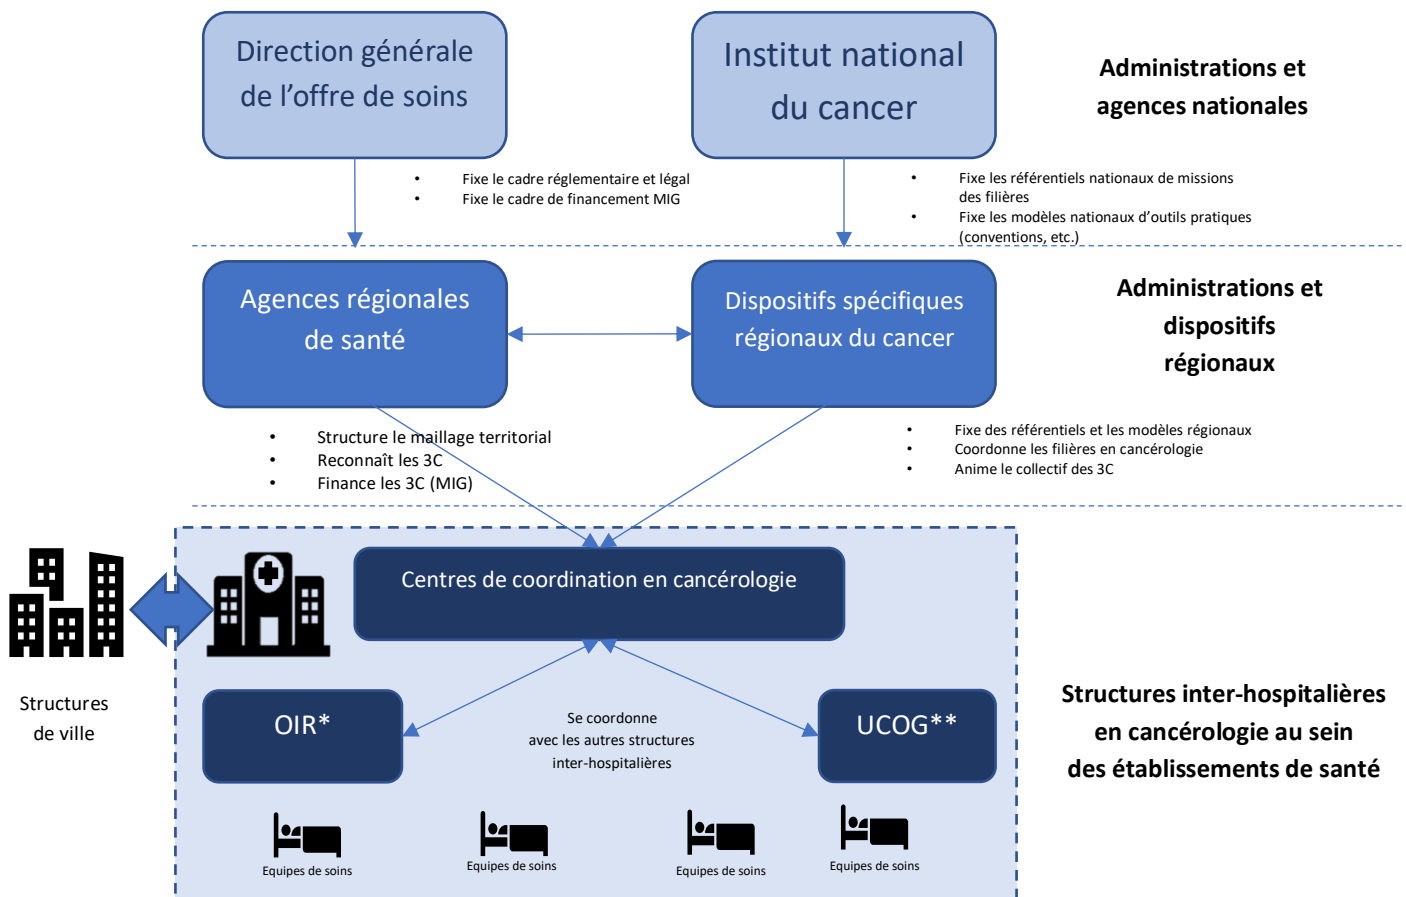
Direction générale de l'offre de soins

Institut national du cancer

Administrations et agences nationales

- Fixe le cadre réglementaire et légal
- Fixe le cadre de financement MIG

- Fixe les référentiels nationaux de missions des filières
- Fixe les modèles nationaux d'outils pratiques (conventions, etc.)

Agences régionales de santé

Dispositifs spécifiques régionaux du cancer

Administrations et dispositifs régionaux

- Structure le maillage territorial
- Reconnaît les 3C
- Finance les 3C (MIG)

- Fixe des référentiels et les modèles régionaux
- Coordonne les filières en cancérologie
- Anime le collectif des 3C

Centres de coordination en cancérologie

Structures de ville

OIR*

Se coordonne avec les autres structures inter-hospitalières

UCOG**

Structures inter-hospitalières en cancérologie au sein des établissements de santé

Equipes de soins

Equipes de soins

Equipes de soins

Equipes de soins